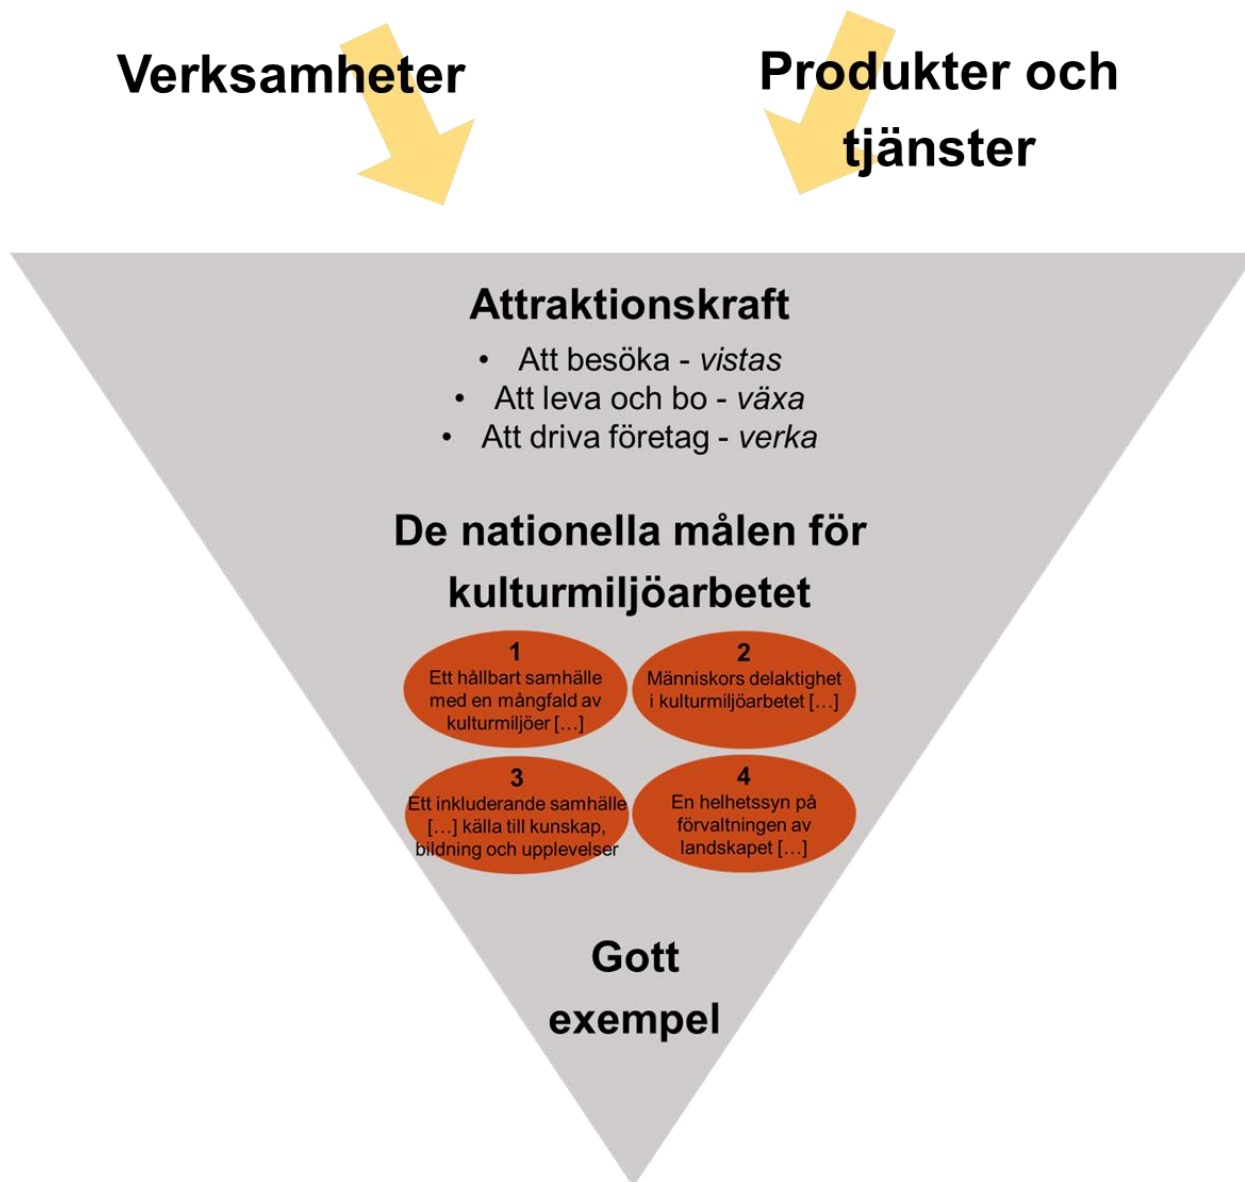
Verksamheter

Produkter och tjänster

Attraktionskraft

• Att besöka - *vistas*
• Att leva och bo - *växa*
• Att driva företag - *verka*

De nationella målen för kulturmiljöarbetet

1
Ett hållbart samhälle med en mångfald av kulturmiljöer [...]

2
Människors delaktighet i kulturmiljöarbetet [...]

3
Ett inkluderande samhälle [...] källa till kunskap, bildning och upplevelser

4
En helhetssyn på förvaltningen av landskapet [...]

Gott exempel